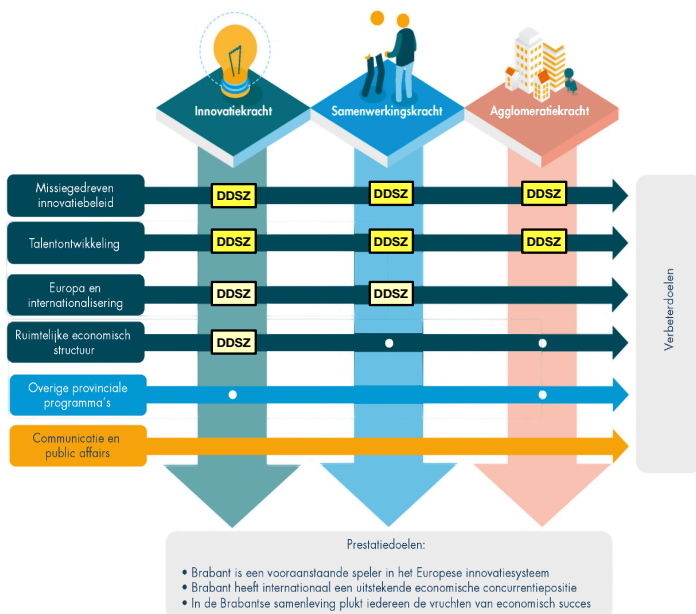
Innovatiekracht

Samenwerkingskracht

Agglomeratiekracht

Missiegedreven innovatiebeleid

DDSZ

DDSZ

DDSZ

Talentontwikkeling

DDSZ

DDSZ

DDSZ

Europa en internationalisering

DDSZ

DDSZ

Ruimtelijke economisch structuur

DDSZ

Overige provinciale programma's

Communicatie en public affairs

Verbeterdoelen

Prestatiedoelen:

• Brabant is een vooraanstaande speler in het Europese innovatiesysteem
• Brabant heeft internationaal een uitstekende economische concurrentiepositie
• In de Brabantse samenleving plukt iedereen de vruchten van economisch succes